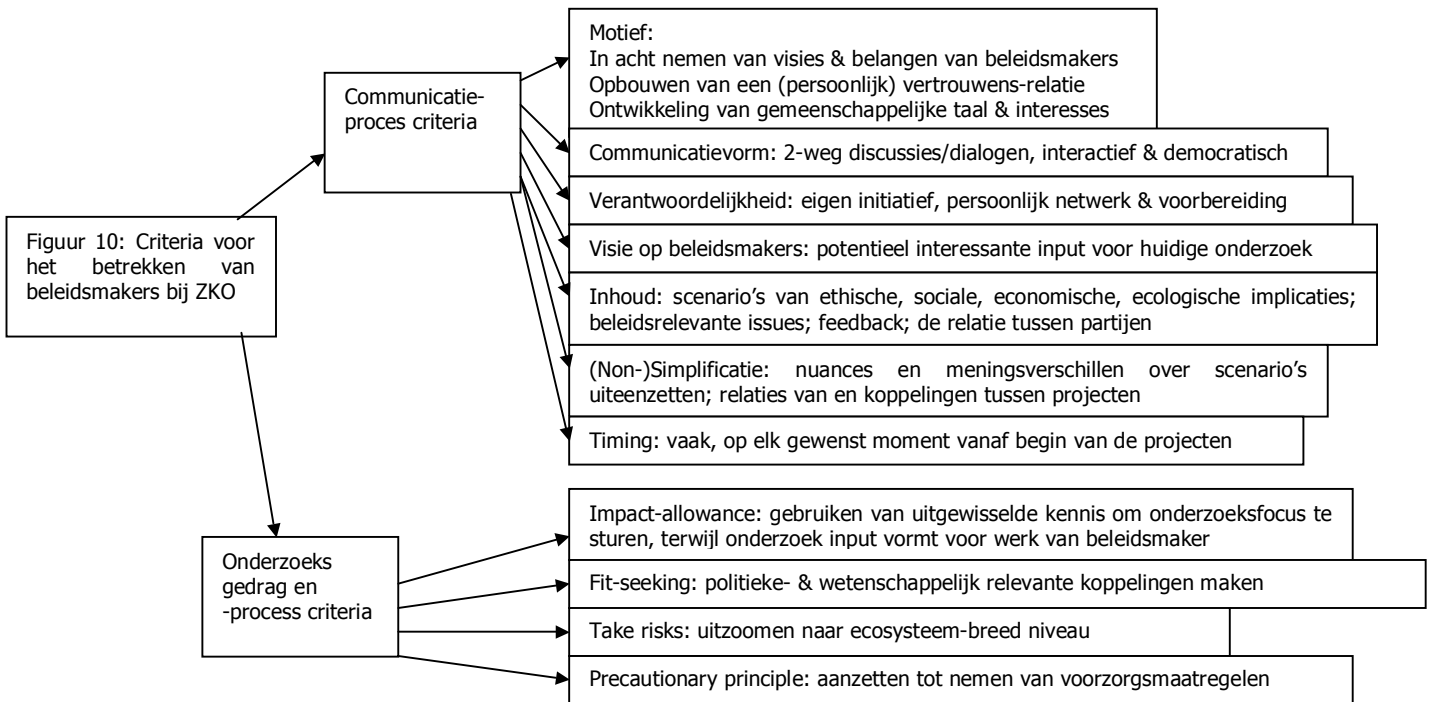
Figuur 10: Criteria voor het betrekken van beleidsmakers bij ZKO

Communicatieproces criteria

Motief:
In acht nemen van visies & belangen van beleidsmakers
Opbouwen van een (persoonlijk) vertrouwens-relatie
Ontwikkeling van gemeenschappelijke taal & interesses

Communicatievorm: 2-weg discussies/dialogen, interactief & democratisch

Verantwoordelijkheid: eigen initiatief, persoonlijk netwerk & voorbereiding

Visie op beleidsmakers: potentieel interessante input voor huidige onderzoek

Inhoud: scenario's van ethische, sociale, economische, ecologische implicaties; beleidsrelevante issues; feedback; de relatie tussen partijen

(Non-)Simplificatie: nuances en meningsverschillen over scenario's uiteenzetten; relaties van en koppelingen tussen projecten

Timing: vaak, op elk gewenst moment vanaf begin van de projecten

Onderzoeks gedrag en -process criteria

Impact-allowance: gebruiken van uitgewisselde kennis om onderzoeksfocus te sturen, terwijl onderzoek input vormt voor werk van beleidsmaker

Fit-seeking: politieke- & wetenschappelijk relevante koppelingen maken

Take risks: uitzoomen naar ecosysteem-breed niveau

Precautionary principle: aanzetten tot nemen van voorzorgsmaatregelen